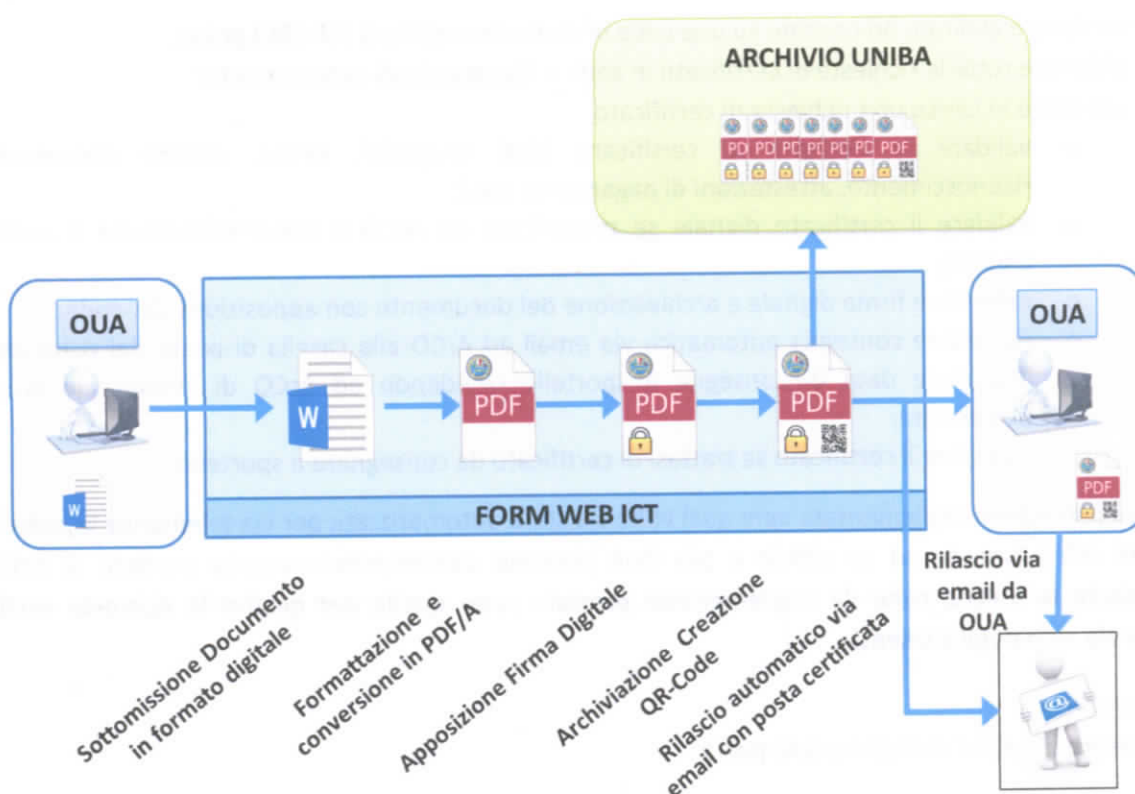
ARCHIVIO UNIBA

PDF PDF PDF PDF PDF PDF

OUA

W

PDF

PDF

PDF

OUA

PDF

FORM WEB ICT

Rilascio via email da OUA

Sottomissione Documento in formato digitale

Formattazione e conversione in PDF/A

Apposizione Firma Digitale

Archiviazione Creazione QR-Code

Rilascio automatico via email con posta certificata